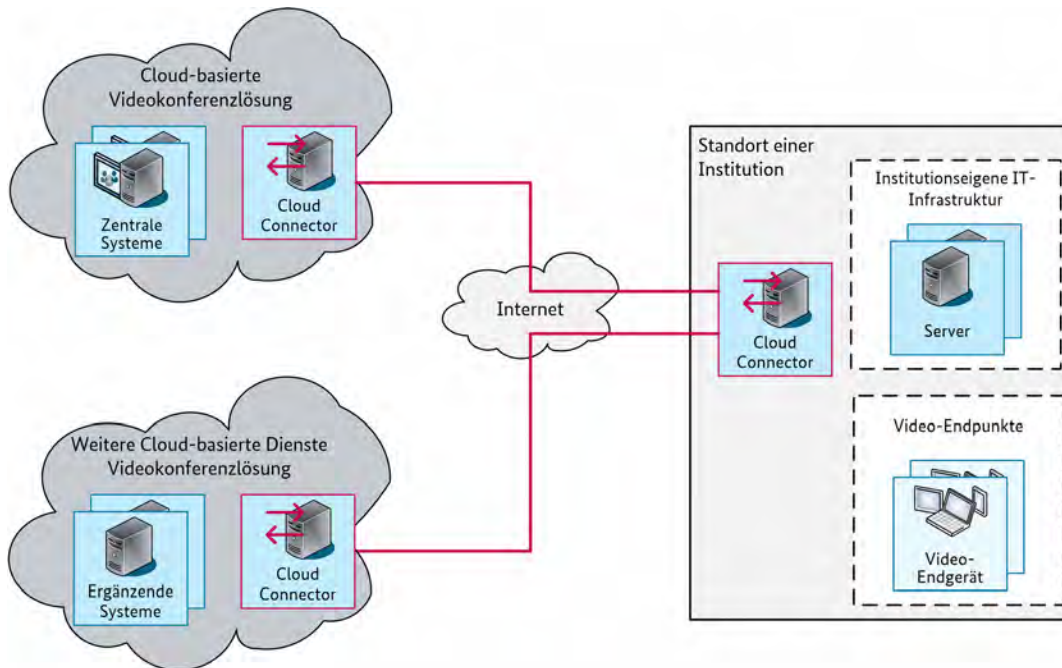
Cloud-basierte Videokonferenzlösung

Zentrale Systeme

Cloud Connector

Internet

Standort einer Institution

Institutionseigene IT-Infrastruktur

Server

Cloud Connector

Video-Endpunkte

Video-Endgerät

Weitere Cloud-basierte Dienste Videokonferenzlösung

Ergänzende Systeme

Cloud Connector